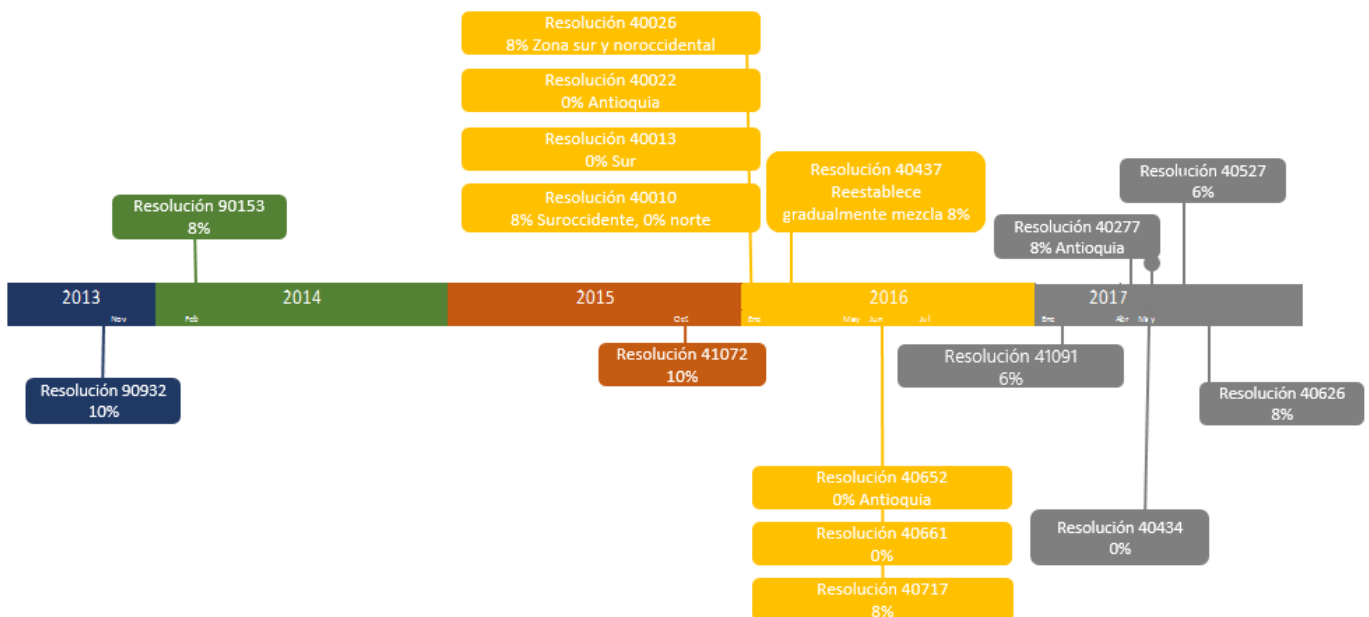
Resolución 40026
8% Zona sur y noroccidental

Resolución 40022
0% Antioquia

Resolución 40013
0% Sur

Resolución 40010
8% Suroccidente, 0% norte

Resolución 40437
Reestablece gradualmente mezcla 8%

Resolución 40527
6%

Resolución 40277
8% Antioquia

Resolución 90153
8%

2013
Nov

2014
Feb

2015
Oct

2016
Ene
May
Jun
Jul

2017
Ene
Abr
May

Resolución 41072
10%

Resolución 41091
6%

Resolución 90932
10%

Resolución 40626
8%

Resolución 40652
0% Antioquia

Resolución 40661
0%

Resolución 40717
8%

Resolución 40434
0%